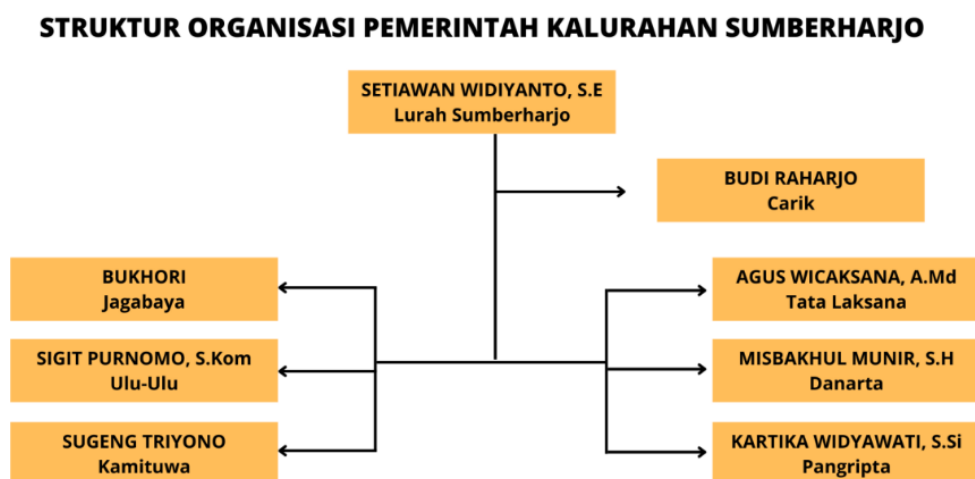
STRUKTUR ORGANISASI PEMERINTAH KALURAHAN SUMBERHARJO

SETIAWAN WIDIYANTO, S.E
Lurah Sumberharjo

BUDI RAHARJO
Carik

BUKHORI
Jagabaya

SIGIT PURNOMO, S.Kom
Ulu-Ulu

SUGENG TRIYONO
Kamituwa

AGUS WICAKSANA, A.Md
Tata Laksana

MISBAKHUL MUNIR, S.H
Danarta

KARTIKA WIDYAWATI, S.Si
Pangripta